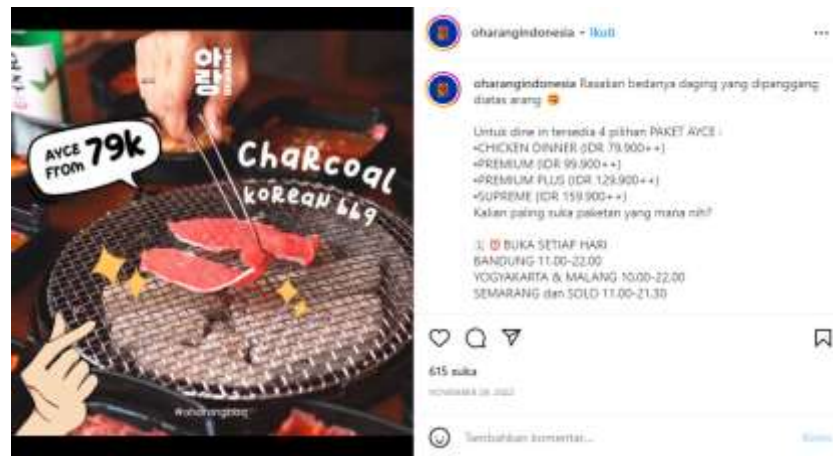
아랑

AYCE FROM 79k

CharCoal Korean bbq

#oharangbbq

oharangindonesia • Ikuti

oharangindonesia Rasakan bedanya daging yang dipanggang diatas arang 😋

Untuk dine in tersedia 4 pilihan PAKET AYCE :
•CHICKEN DINNER (IDR 79.900++)
•PREMIUM (IDR 99.900++)
•PREMIUM PLUS (IDR 129.900++)
•SUPREME (IDR 159.900++)
Kalian paling suka paketan yang mana nih?

⏰ BUKA SETIAP HARI
BANDUNG 11.00-22.00
YOGYAKARTA & MALANG 10.00-22.00
SEMARANG dan SOLO 11.00-21.30

615 suka

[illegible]

Tambahkan komentar...

Kirim